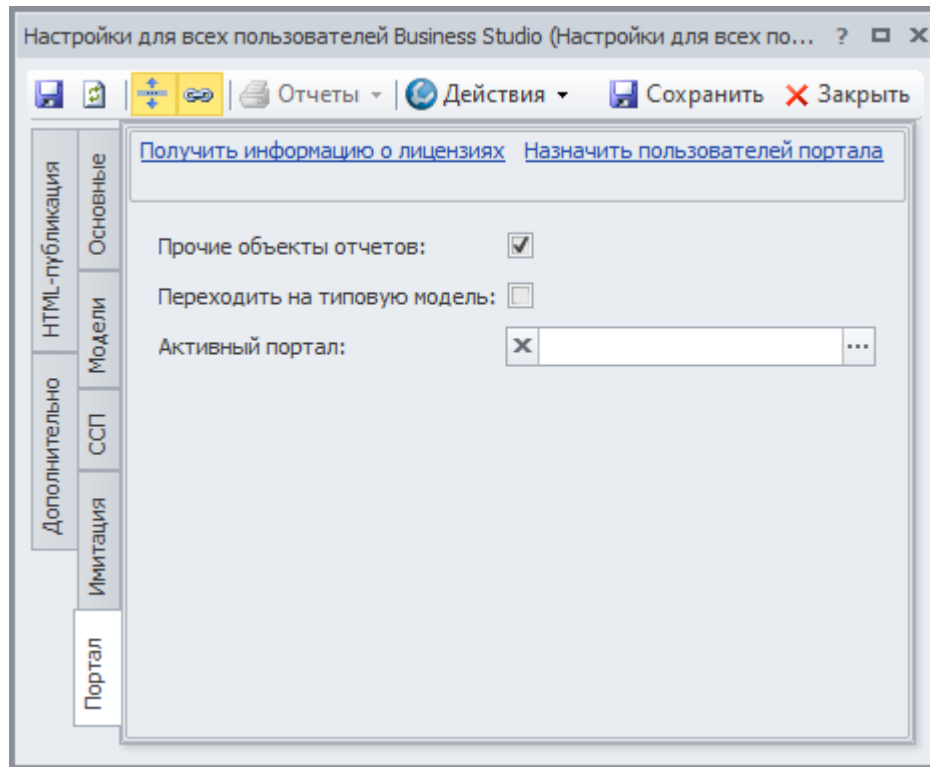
Настройки для всех пользователей Business Studio (Настройки для всех по... ? ×

Отчеты Действия Сохранить Закрыть

HTML-публикация
Дополнительно
Основные
Модели
ССП
Имитация
Портал

Получить информацию о лицензиях Назначить пользователей портала

Прочие объекты отчетов:

Переходить на типовую модель:

Активный портал: